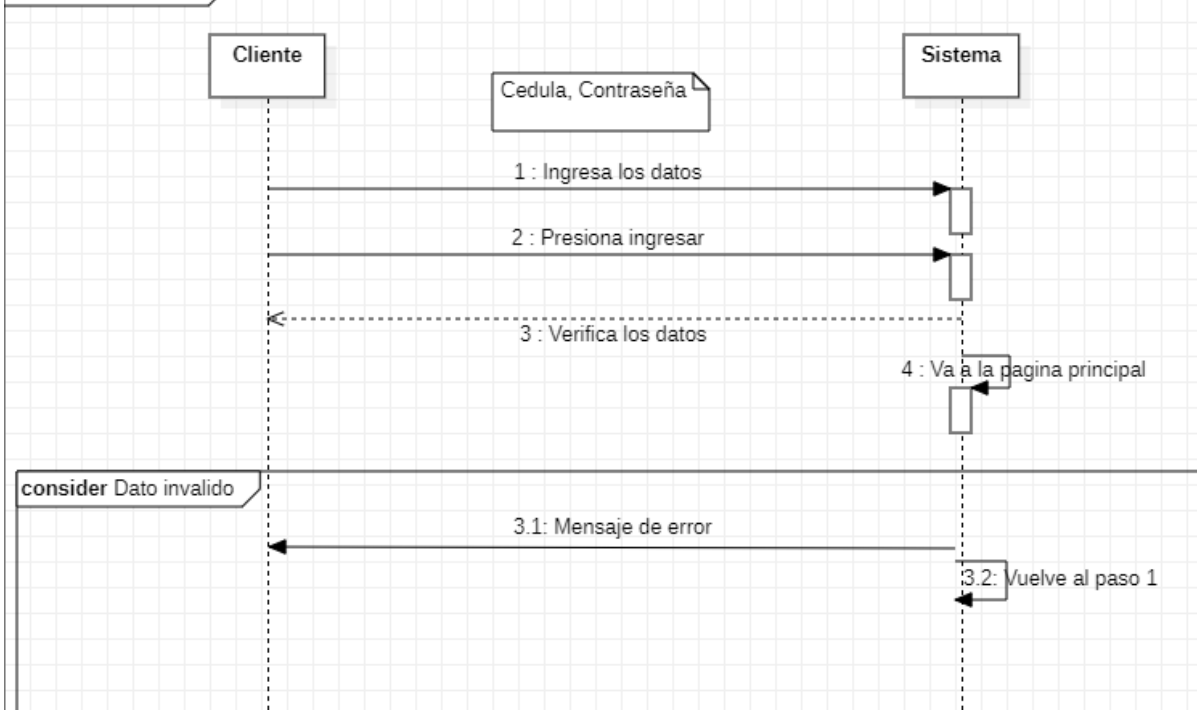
Cliente

Sistema

Cedula, Contraseña

1 : Ingresa los datos

2 : Presiona ingresar

3 : Verifica los datos

4 : Va a la pagina principal

consider Dato invalido

3.1: Mensaje de error

3.2: Vuelve al paso 1